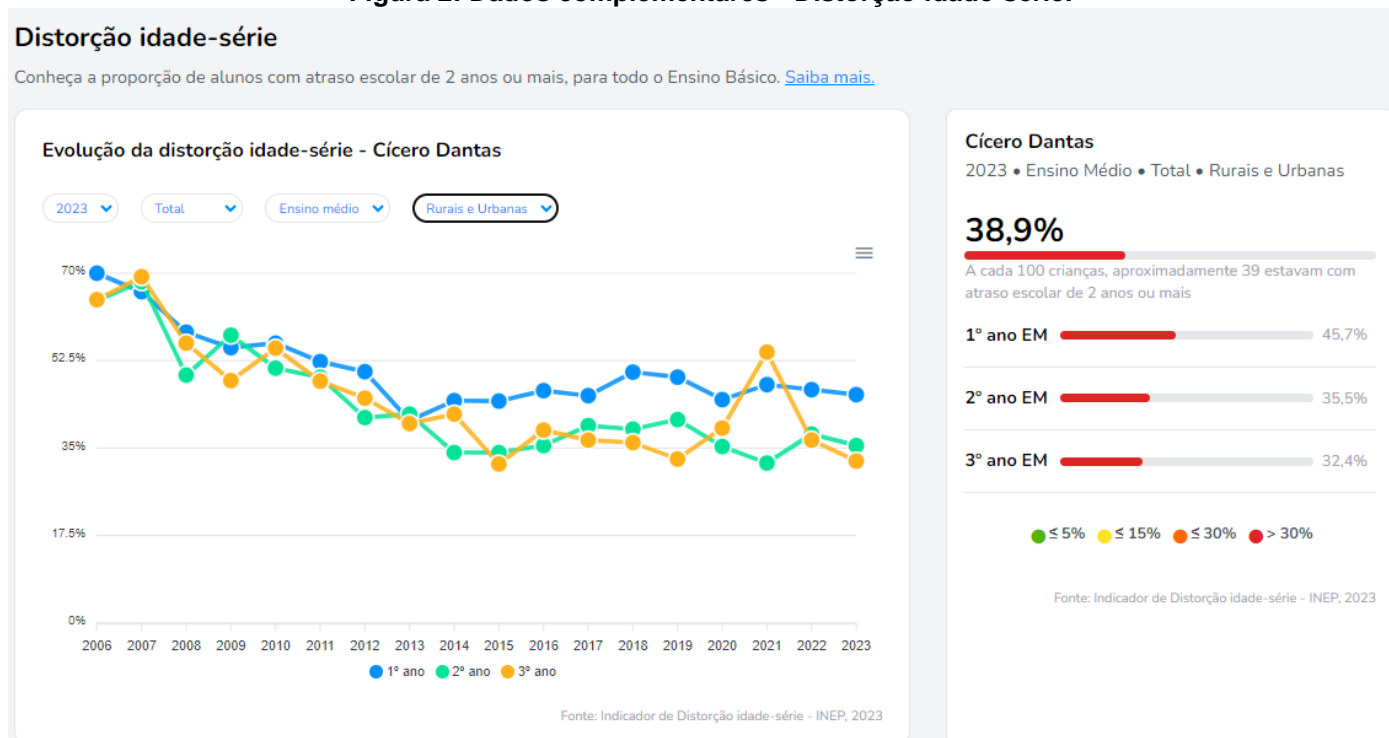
Distorção idade-série

Conheça a proporção de alunos com atraso escolar de 2 anos ou mais, para todo o Ensino Básico. Saiba mais.

Evolução da distorção idade-série - Cícero Dantas

2023 | Total | Ensino médio | Rurais e Urbanas

70%
52.5%
35%
17.5%
0%

2006 2007 2008 2009 2010 2011 2012 2013 2014 2015 2016 2017 2018 2019 2020 2021 2022 2023

1º ano 2º ano 3º ano

Fonte: Indicador de Distorção idade-série - INEP, 2023

Cícero Dantas

2023 • Ensino Médio • Total • Rurais e Urbanas

38,9%

A cada 100 crianças, aproximadamente 39 estavam com atraso escolar de 2 anos ou mais

1º ano EM 45,7%

2º ano EM 35,5%

3º ano EM 32,4%

≤ 5% ≤ 15% ≤ 30% > 30%

Fonte: Indicador de Distorção idade-série - INEP, 2023